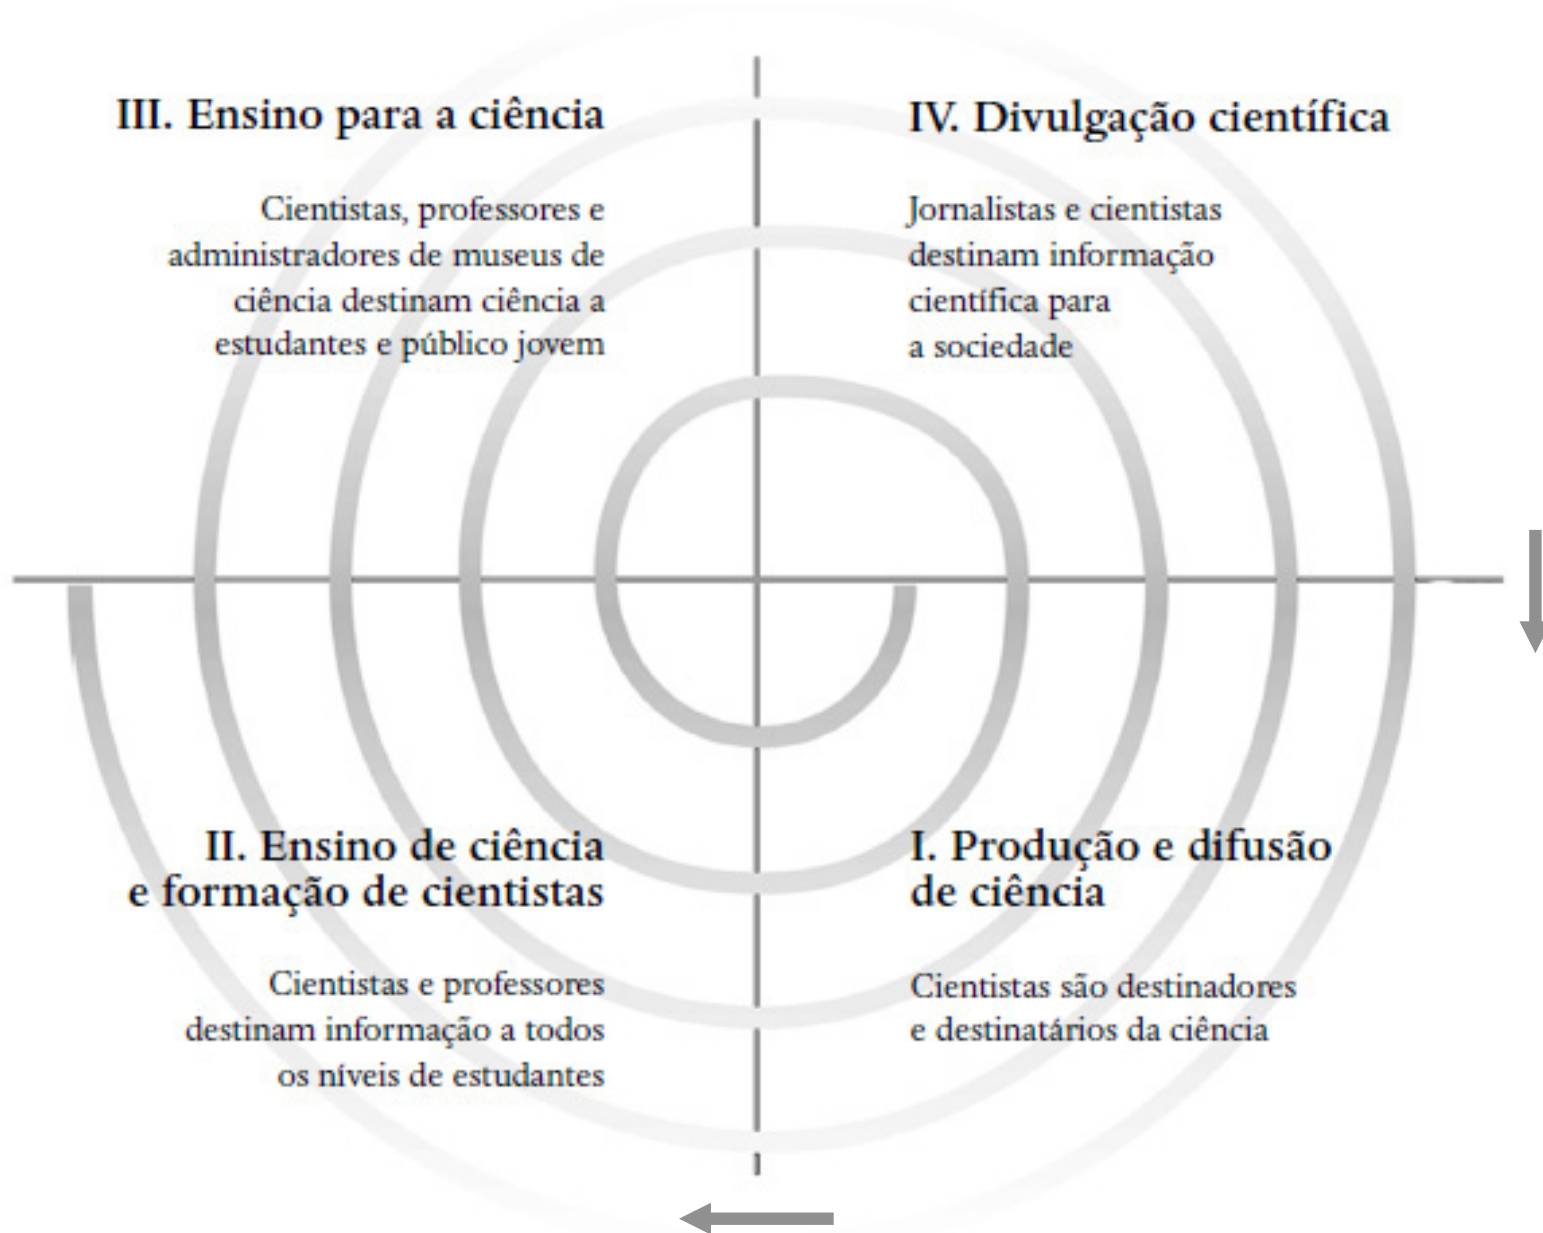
III. Ensino para a ciência

Cientistas, professores e administradores de museus de ciência destinam ciência a estudantes e público jovem

IV. Divulgação científica

Jornalistas e cientistas destinam informação científica para a sociedade

II. Ensino de ciência e formação de cientistas

Cientistas e professores destinam informação a todos os níveis de estudantes

I. Produção e difusão de ciência

Cientistas são destinadores e destinatários da ciência